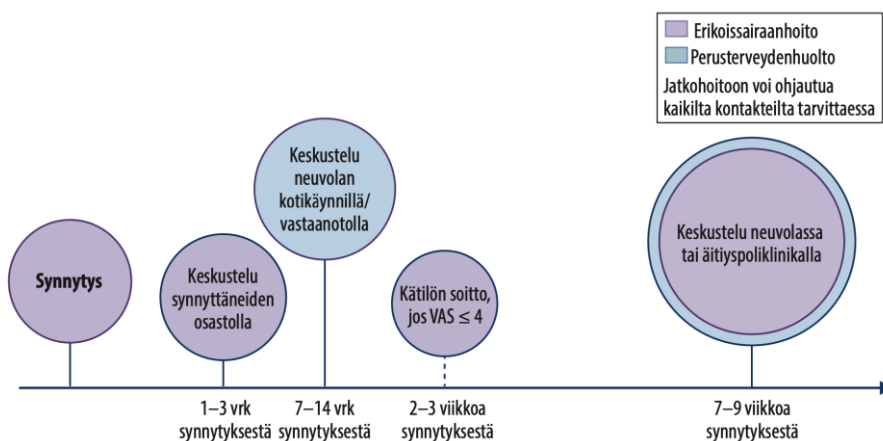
Erikoissairaanhoito
Perusterveydenhuolto
Jatkohoitoon voi ohjautua kaikilta kontakteilta tarvittaessa

Synnytys

Keskustelu synnyttäneiden osastolla

Keskustelu neuvolan kotikäynnillä/ vastaanotolla

Kätilön soitto, jos VAS $\leq 4$

Keskustelu neuvolassa tai äitiyspoliklinikalla

1–3 vrk synnytyksestä

7–14 vrk synnytyksestä

2–3 viikkoa synnytyksestä

7–9 viikkoa synnytyksestä